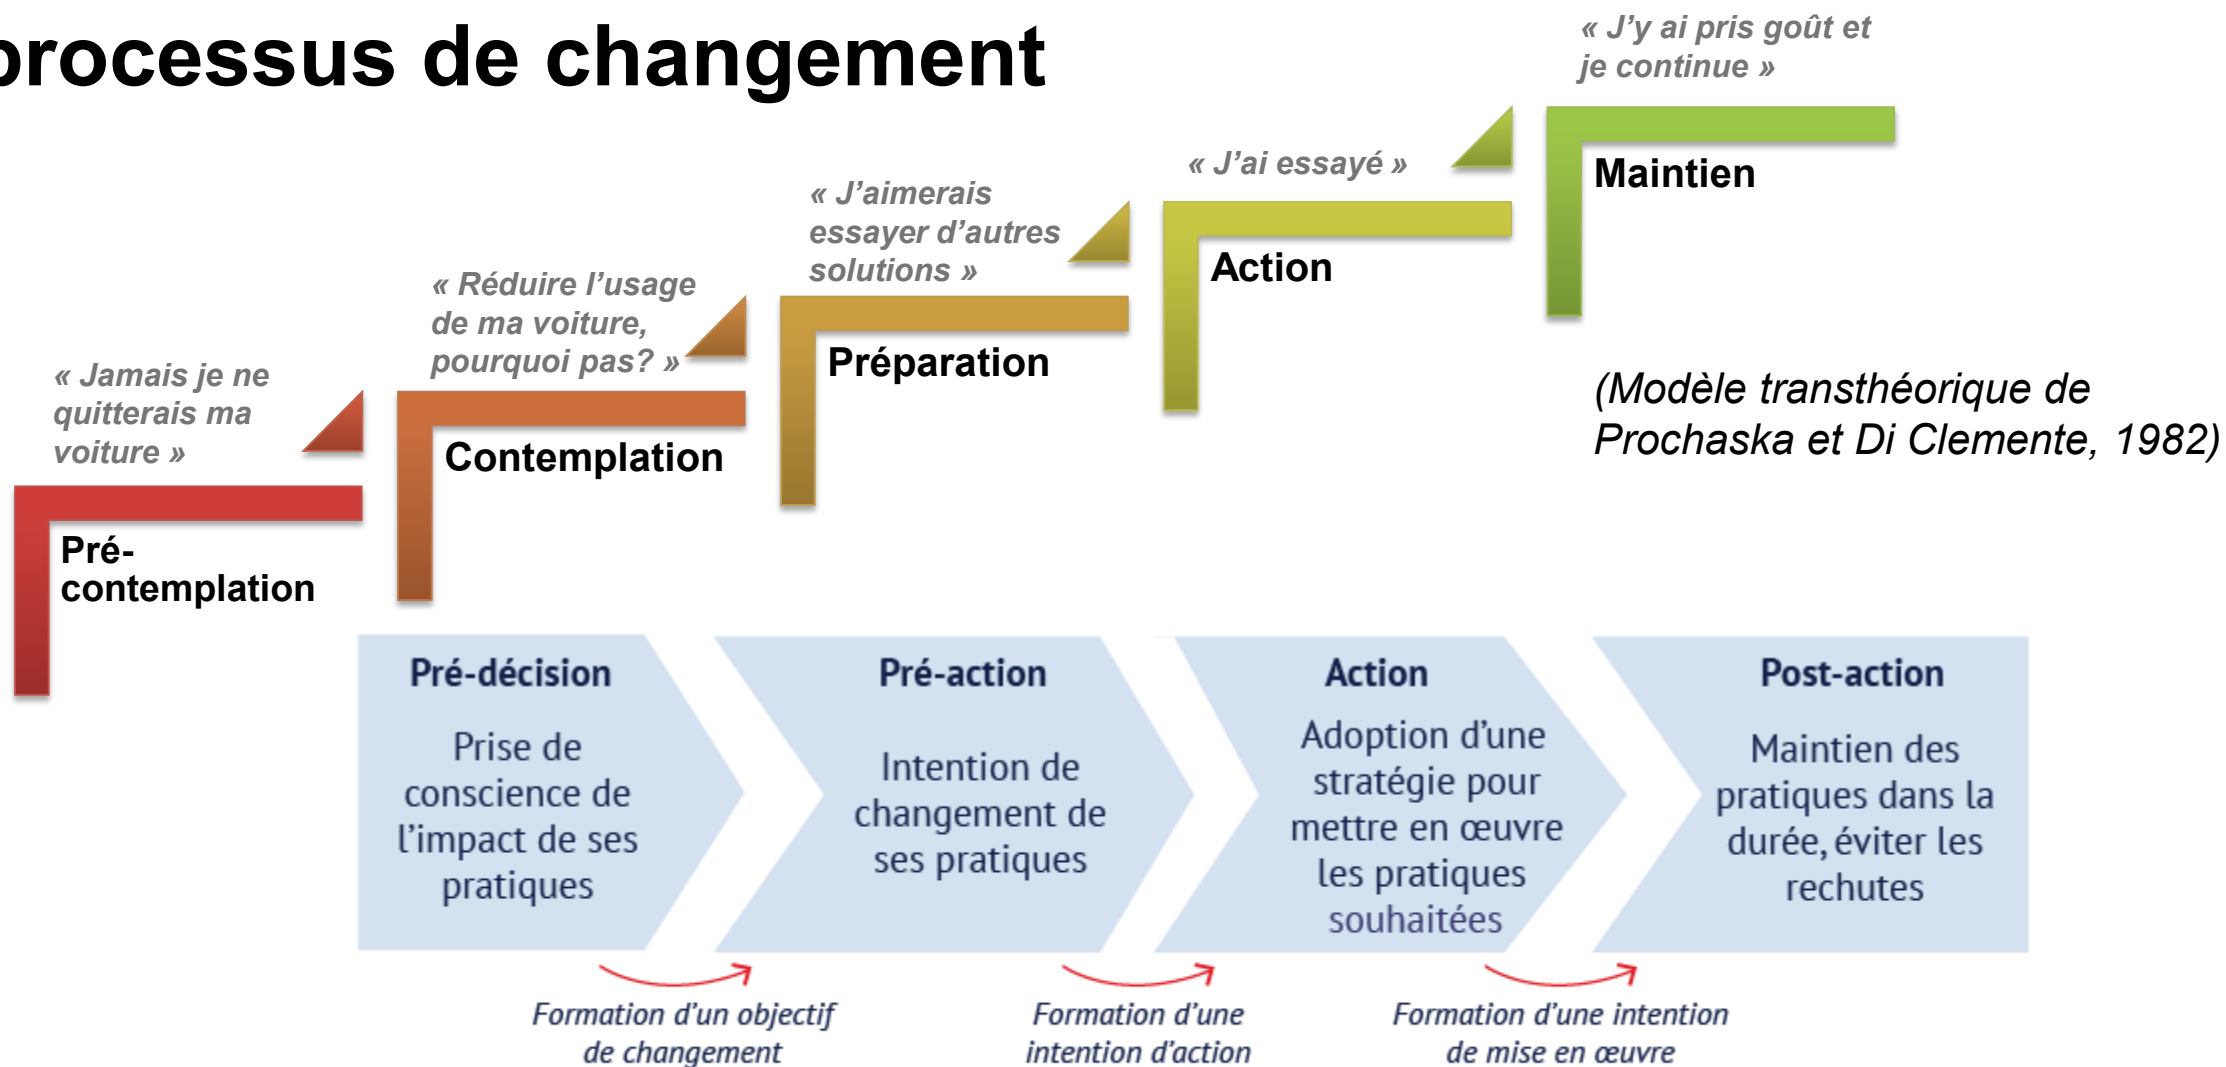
rocessus de changement

« J'y ai pris goût et je continue »

Maintien

« J'ai essayé »

Action

« J'aimerais essayer d'autres solutions »

Préparation

« Réduire l'usage de ma voiture, pourquoi pas? »

Contemplation

« Jamais je ne quitterais ma voiture »

Pré-contemplation

(Modèle transthéorique de Prochaska et Di Clemente, 1982)

Pré-décision

Prise de conscience de l'impact de ses pratiques

Pré-action

Intention de changement de ses pratiques

Action

Adoption d'une stratégie pour mettre en œuvre les pratiques souhaitées

Post-action

Maintien des pratiques dans la durée, éviter les rechutes

Formation d'un objectif de changement

Formation d'une intention d'action

Formation d'une intention de mise en œuvre